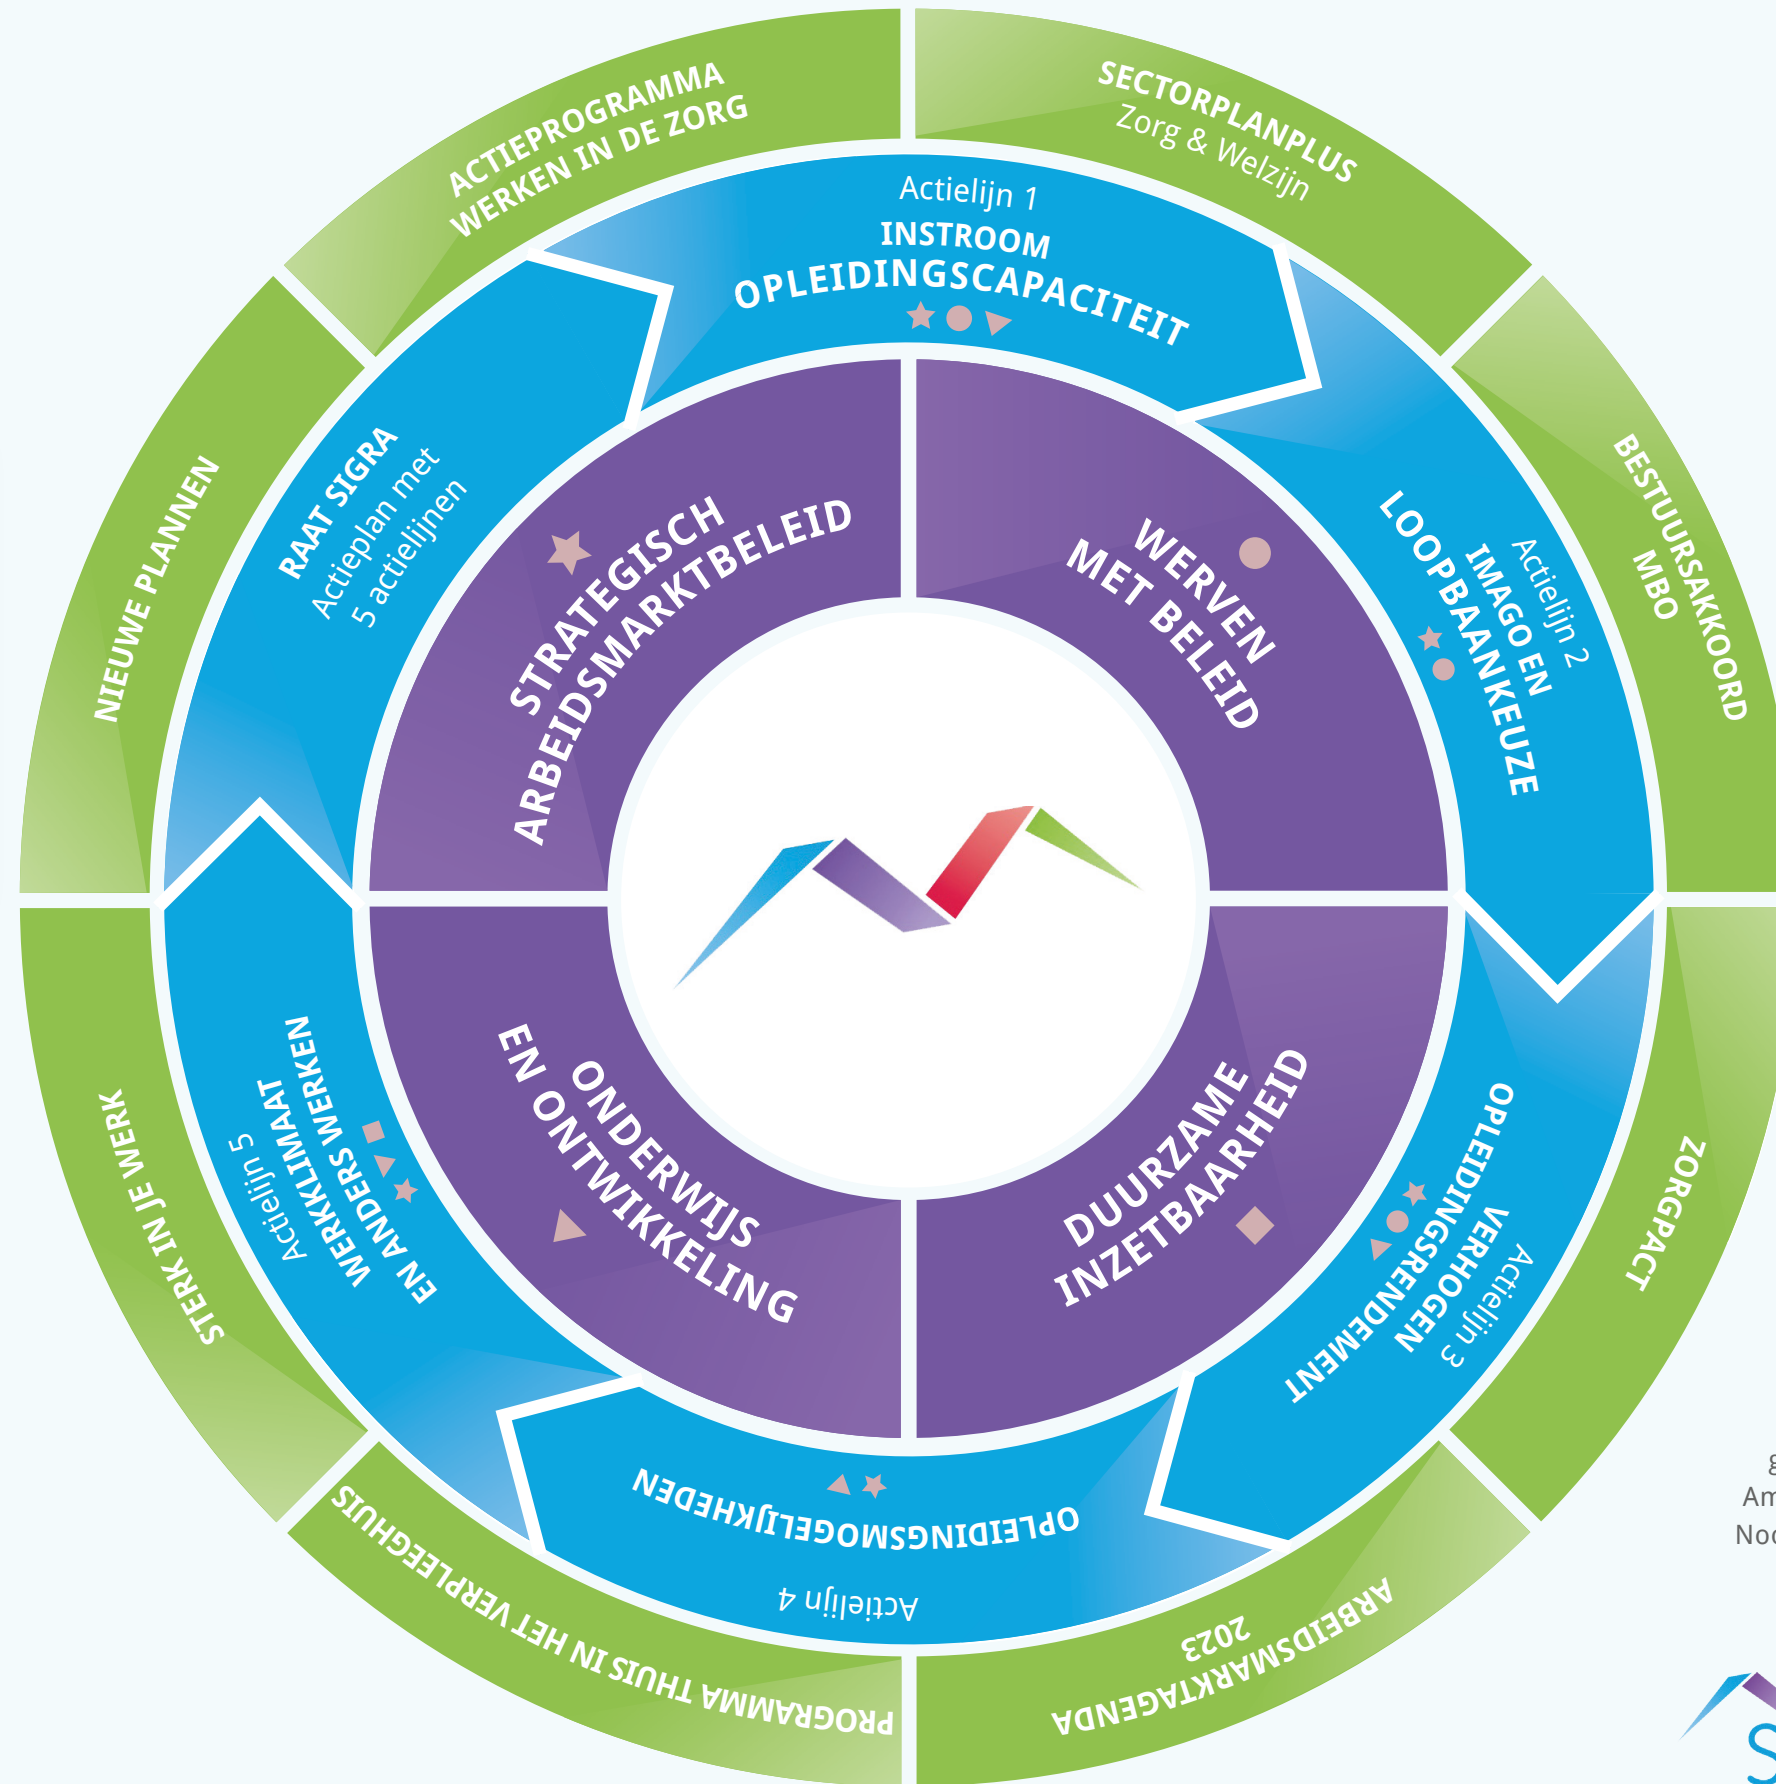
ACTIEPROGRAMMA WERKEN IN DE ZORG

SECTORPLANPLUS Zorg & Welzijn

BESTUURSAKKOORD MBO

ZORGPACT

ARBEIDSMARKTAGENDA 2023

PROGRAMMA THUIS IN HET VERPLEEGHUIS

STERK IN JE WERK

NIEUWE PLANNEN

RAAT SIGRA Actieplan met 5 actielijnen

Actielijn 1 INSTROOM OPLEIDINGSCAPACITEIT

Actielijn 2 IMAGO EN LOOPBAANKEUZE

Actielijn 3 VERHOGEN OPLEIDINGSRENDEMENT

Actielijn 4 OPLEIDINGSMOGELIJKHEDEN

Actielijn 5 WERKKLIMAAT WERKERS WERKEN EN ANDERS WERKEN

STRATEGISCH ARBEIDSMARKTBELEID

WERVEN MET BELEID

DUURZAME INZETBAARHEID

ONDERWIJS EN ONTWIKKELING

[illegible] Am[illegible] Noo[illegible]